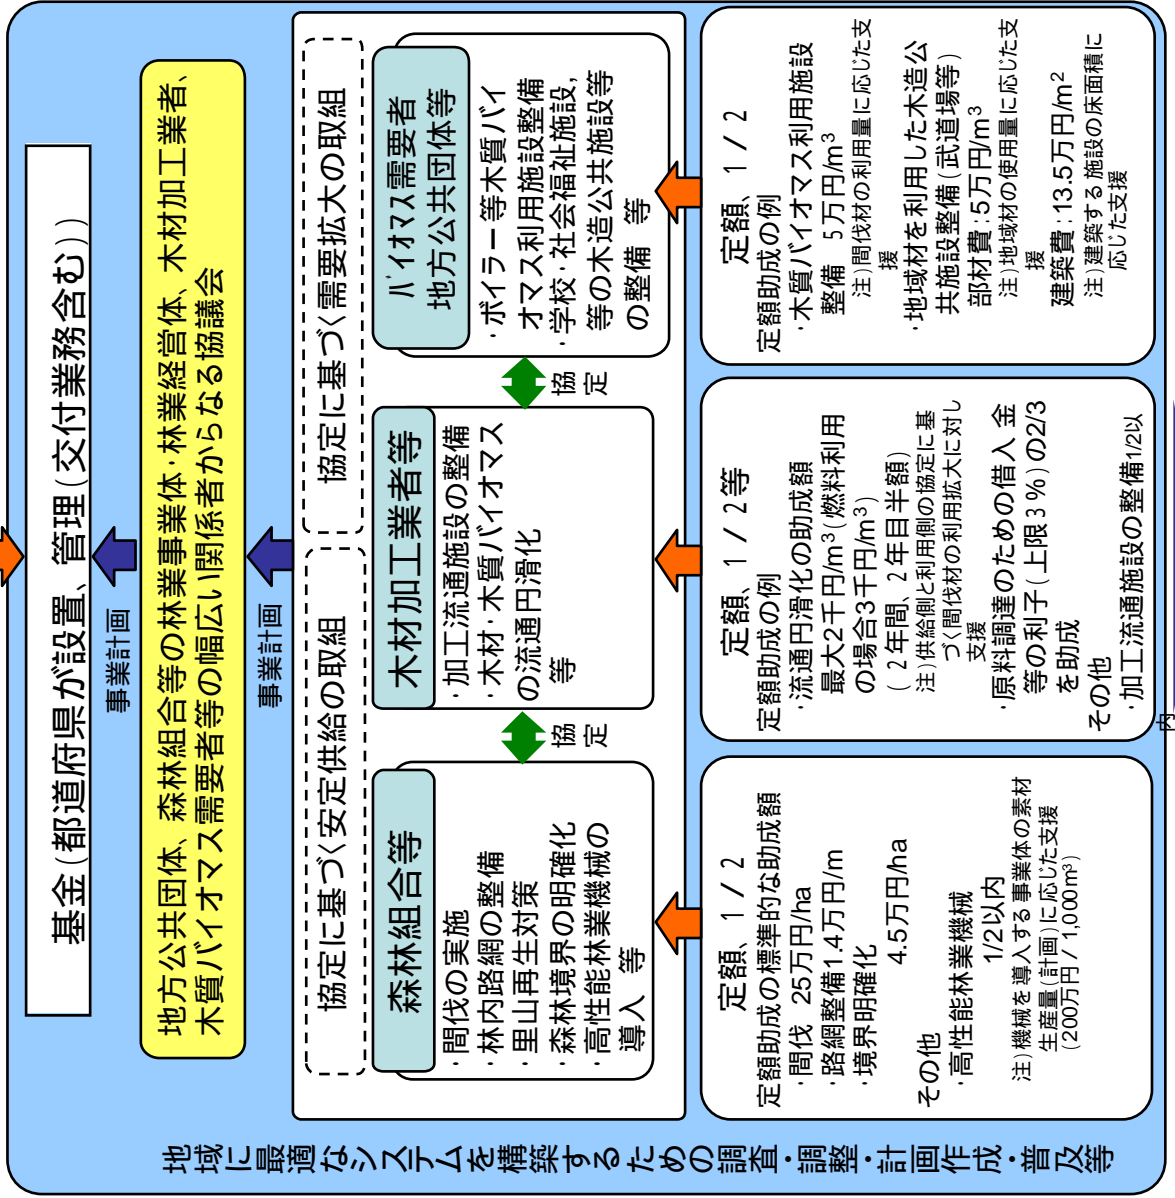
基金（都道府県が設置、管理（交付業務含む））

事業計画

地方公共団体、森林組合等の林業事業体・林業経営体、木材加工業者、木質バイオマス需要者等の幅広い関係者からなる協議会

事業計画

協定に基づく安定供給の取組

協定に基づく需要拡大の取組

森林組合等
・間伐の実施
・林内路網の整備
・里山再生対策
・森林境界の明確化
・高性能林業機械の導入 等

協定

木材加工業者等
・加工流通施設の整備
・木材・木質バイオマスの流通円滑化 等

協定

バイオマス需要者
地方公共団体等
・ボイラー等木質バイオマス利用施設整備
・学校・社会福祉施設等の木造公共施設等の整備 等

定額、1/2
定額助成の標準的な助成額
・間伐 25万円/ha
・路網整備 1.4万円/m
・境界明確化 4.5万円/ha
その他
・高性能林業機械 1/2以内
注）機械を導入する事業体の素材生産量（計画）に応じた支援（200万円／1,000m$^3$）

定額、1/2等
定額助成の例
・流通円滑化の助成額 最大2千円/m$^3$（燃料利用の場合3千円/m$^3$）（2年間、2年目半額）
注）供給側と利用側の協定に基づく間伐材の利用拡大に対し支援
・原料調達のための借入金等の利子（上限3％）の2/3を助成
その他
・加工流通施設の整備 1/2以内

定額、1/2
定額助成の例
・木質バイオマス利用施設整備 5万円/m$^3$
注）間伐材の利用量に応じた支援
・地域材を利用した木造公共施設整備（武道場等）部材費：5万円/m$^3$
注）地域材の使用量に応じた支援
建築費：13.5万円/m$^2$
注）建築する施設の床面積に応じた支援

地域に最適なシステムを構築するための調査・調整・計画作成・普及等